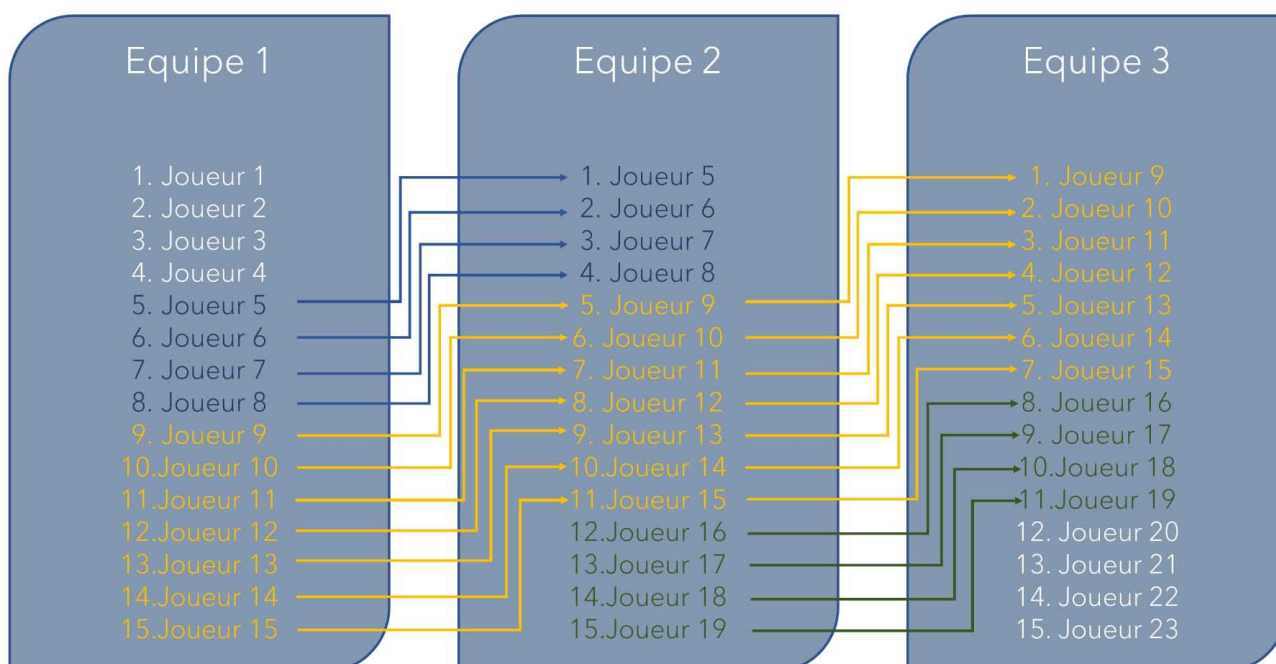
Equipe 1

1. Joueur 1
2. Joueur 2
3. Joueur 3
4. Joueur 4
5. Joueur 5
6. Joueur 6
7. Joueur 7
8. Joueur 8
9. Joueur 9
10.Joueur 10
11.Joueur 11
12.Joueur 12
13.Joueur 13
14.Joueur 14
15.Joueur 15

Equipe 2

1. Joueur 5
2. Joueur 6
3. Joueur 7
4. Joueur 8
5. Joueur 9
6. Joueur 10
7. Joueur 11
8. Joueur 12
9. Joueur 13
10.Joueur 14
11.Joueur 15
12.Joueur 16
13.Joueur 17
14.Joueur 18
15.Joueur 19

Equipe 3

1. Joueur 9
2. Joueur 10
3. Joueur 11
4. Joueur 12
5. Joueur 13
6. Joueur 14
7. Joueur 15
8. Joueur 16
9. Joueur 17
10.Joueur 18
11.Joueur 19
12. Joueur 20
13. Joueur 21
14. Joueur 22
15. Joueur 23